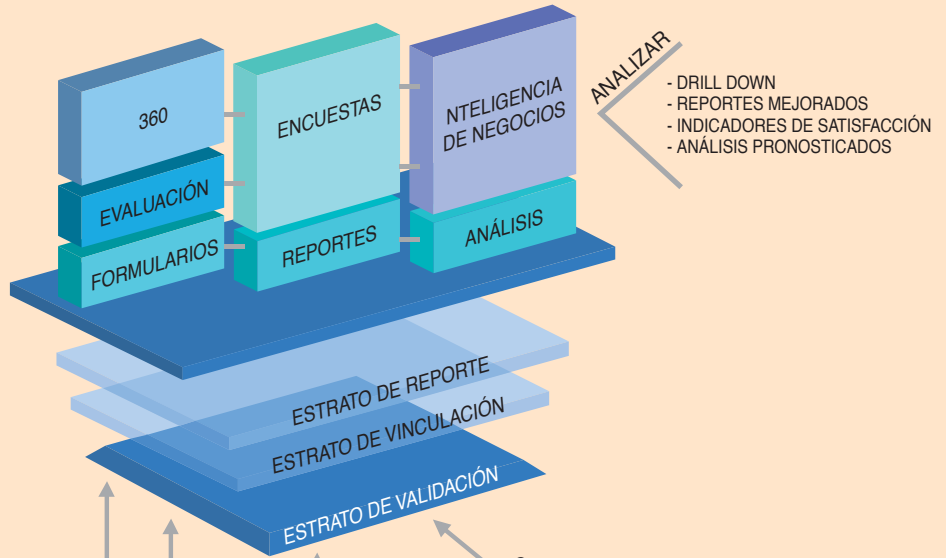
360

EVALUACIÓN

FORMULARIOS

ENCUESTAS

REPORTES

NTELIGENCIA DE NEGOCIOS

ANÁLISIS

ANALIZAR

- DRILL DOWN
- REPORTES MEJORADOS
- INDICADORES DE SATISFACCIÓN
- ANÁLISIS PRONOSTICADOS

ESTRATO DE REPORTE

ESTRATO DE VINCULACIÓN

ESTRATO DE VALIDACIÓN